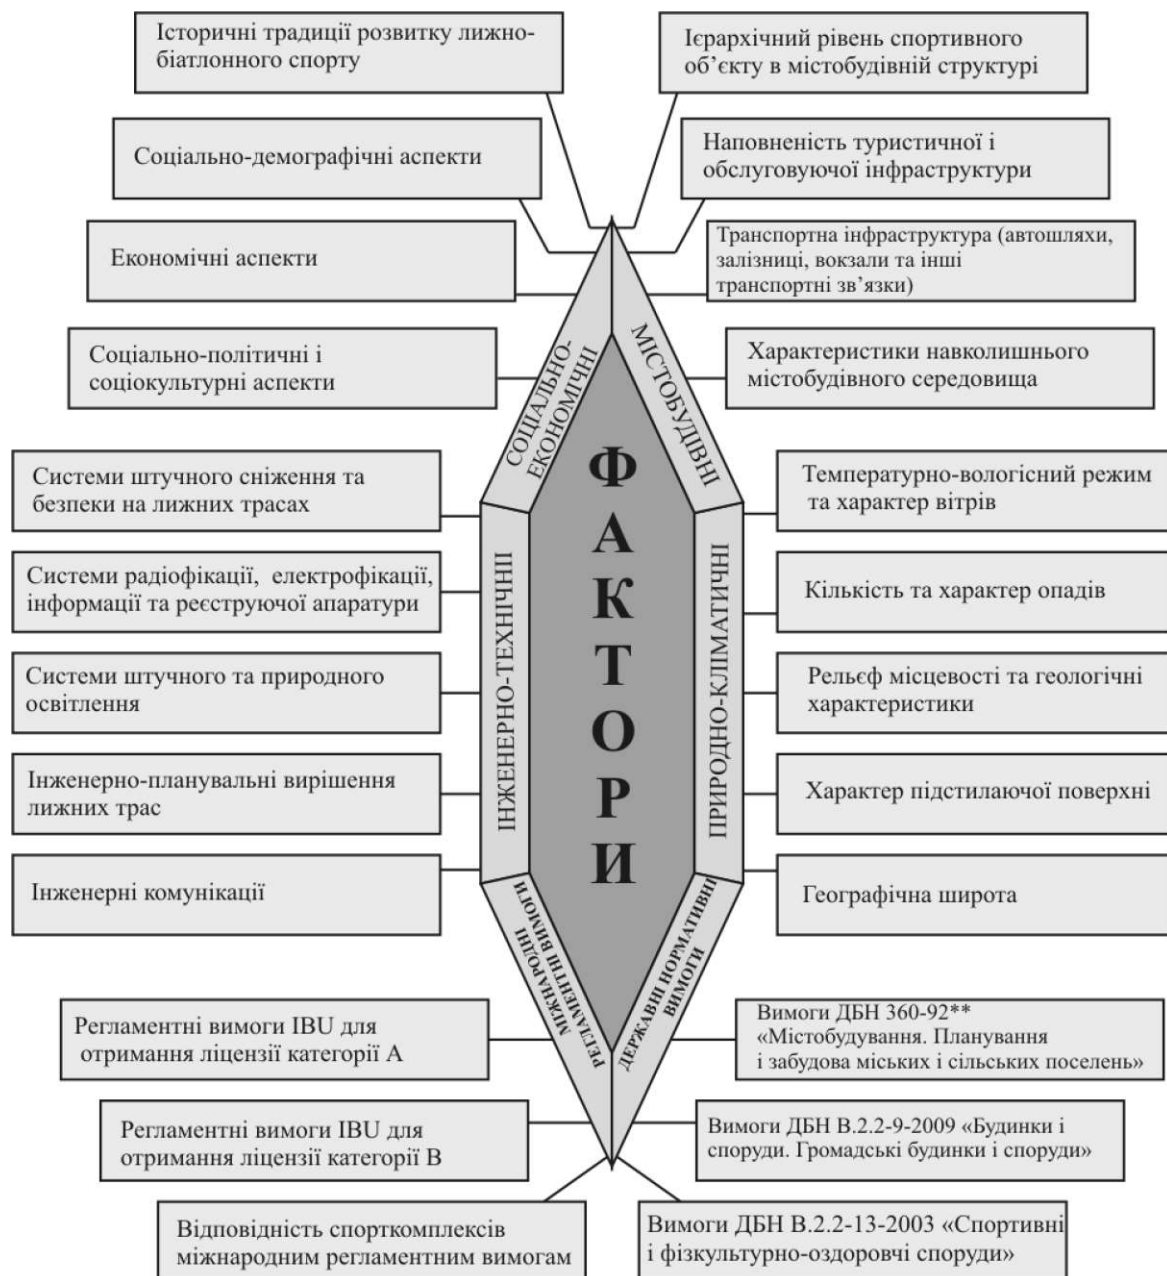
Історичні традиції розвитку лижно-біатлонного спорту

Ієрархічний рівень спортивного об'єкту в містобудівній структурі

Соціально-демографічні аспекти

Наповненість туристичної і обслуговуючої інфраструктури

Економічні аспекти

Транспортна інфраструктура (автошляхи, залізниці, вокзали та інші транспортні зв'язки)

Соціально-політичні і соціокультурні аспекти

Характеристики навколишнього містобудівного середовища

СОЦІАЛЬНО-ЕКОНОМІЧНІ

МІСТОБУДІВНІ

ФАКТОРИ

Системи штучного сніження та безпеки на лижних трасах

Температурно-вологісний режим та характер вітрів

ІНЖЕНЕРНО-ТЕХНІЧНІ

ПРИРОДНО-КЛІМАТИЧНІ

Системи радіофікації, електрофікації, інформації та реєструючої апаратури

Кількість та характер опадів

Системи штучного та природного освітлення

Рельєф місцевості та геологічні характеристики

Інженерно-планувальні вирішення лижних трас

Характер підстилаючої поверхні

Інженерні комунікації

Географічна широта

МІЖНАРОДНІ РЕГЛАМЕНТНІ ВИМОГИ

ДЕРЖАВНІ НОРМАТИВНІ ВИМОГИ

Регламентні вимоги IBU для отримання ліцензії категорії А

Вимоги ДБН 360-92** «Містобудування. Планування і забудова міських і сільських поселень»

Регламентні вимоги IBU для отримання ліцензії категорії В

Вимоги ДБН В.2.2-9-2009 «Будинки і споруди. Громадські будинки і споруди»

Відповідність спорткомплексів міжнародним регламентним вимогам

Вимоги ДБН В.2.2-13-2003 «Спортивні і фізкультурно-оздоровчі споруди»